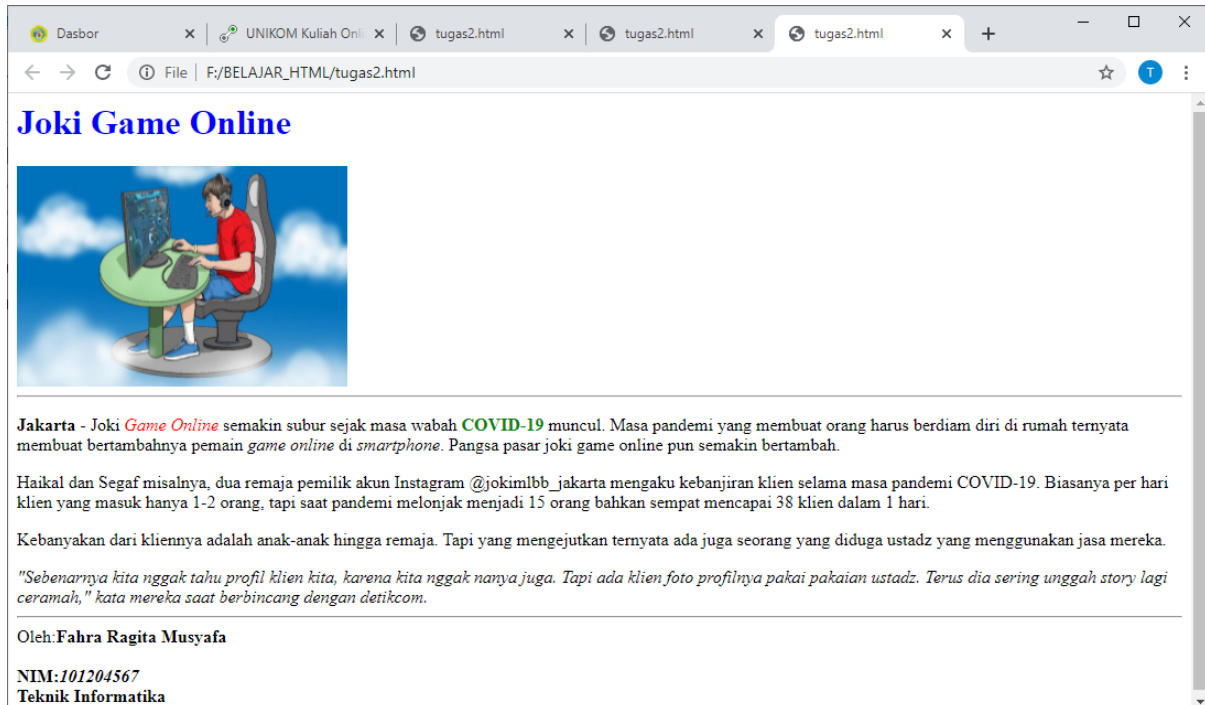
Dasbor ×
UNIKOM Kuliah Onl ×
tugas2.html ×
tugas2.html ×
tugas2.html ×
+

File | F:/BELAJAR_HTML/tugas2.html

T

Joki Game Online

Jakarta - Joki Game Online semakin subur sejak masa wabah COVID-19 muncul. Masa pandemi yang membuat orang harus berdiam diri di rumah ternyata membuat bertambahnya pemain game online di smartphone. Pangsa pasar joki game online pun semakin bertambah.

Haikal dan Segaf misalnya, dua remaja pemilik akun Instagram @jokimlbb_jakarta mengaku kebanjiran klien selama masa pandemi COVID-19. Biasanya per hari klien yang masuk hanya 1-2 orang, tapi saat pandemi melonjak menjadi 15 orang bahkan sempat mencapai 38 klien dalam 1 hari.

Kebanyakan dari kliennya adalah anak-anak hingga remaja. Tapi yang mengejutkan ternyata ada juga seorang yang diduga ustadz yang menggunakan jasa mereka.

"Sebenarnya kita nggak tahu profil klien kita, karena kita nggak nanya juga. Tapi ada klien foto profilnya pakai pakaian ustadz. Terus dia sering unggah story lagi ceramah," kata mereka saat berbincang dengan detikcom.

Oleh:Fahra Ragita Musyafa

NIM:101204567
Teknik Informatika